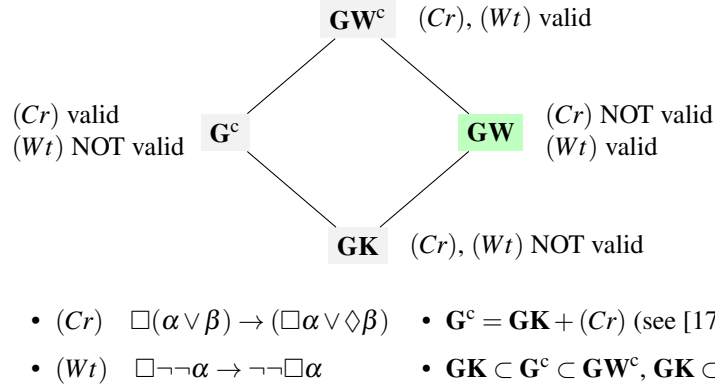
$\mathbf{GW}^c$ $(Cr)$, $(Wt)$ valid

$(Cr)$ valid
$(Wt)$ NOT valid

$\mathbf{G}^c$

$\mathbf{GW}$

$(Cr)$ NOT valid
$(Wt)$ valid

$\mathbf{GK}$ $(Cr)$, $(Wt)$ NOT valid

• $(Cr)$ $\Box(\alpha \vee \beta) \to (\Box\alpha \vee \Diamond\beta)$

• $(Wt)$ $\Box\neg\neg\alpha \to \neg\neg\Box\alpha$

• $\mathbf{G}^c = \mathbf{GK} + (Cr)$ (see [17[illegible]

• $\mathbf{GK} \subset \mathbf{G}^c \subset \mathbf{GW}^c$, $\mathbf{GK} \subset$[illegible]